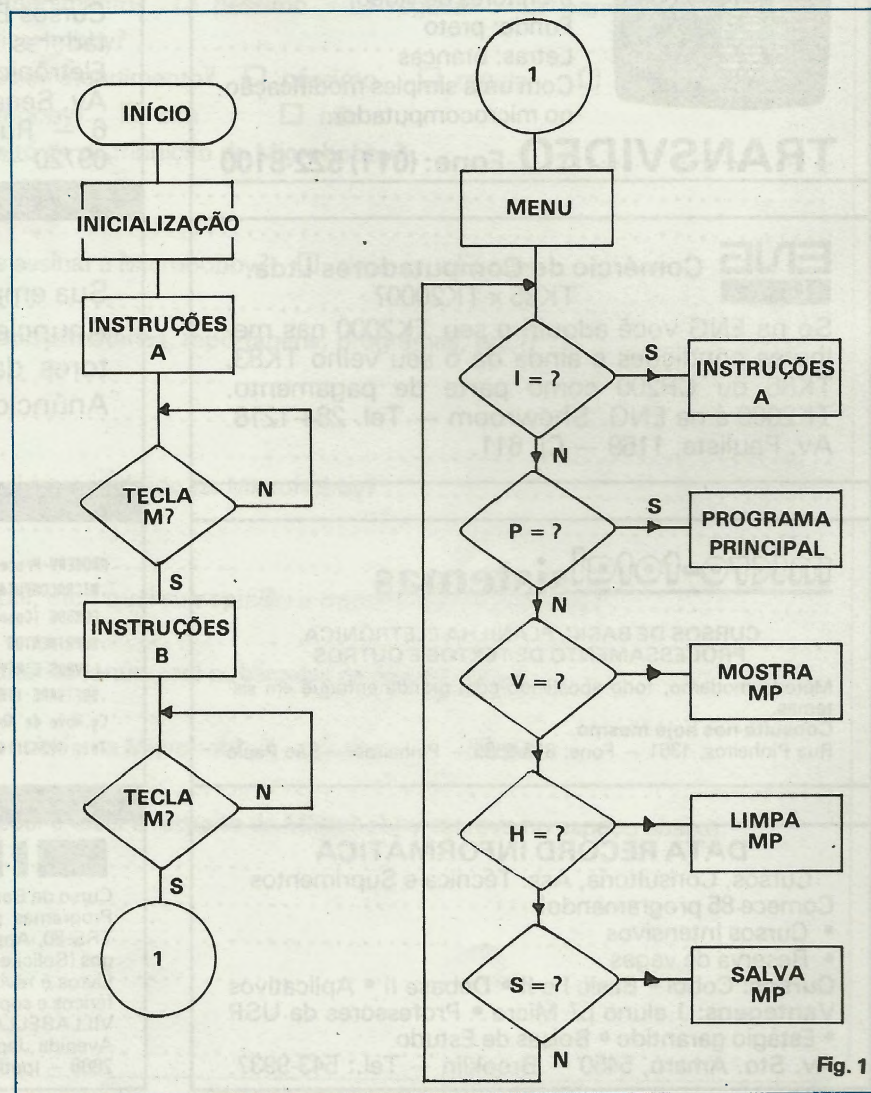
INÍCIO

INICIALIZAÇÃO

INSTRUÇÕES A

TECLA M?

N

S

INSTRUÇÕES B

TECLA M?

N

S

1

1

MENU

I = ?

S

INSTRUÇÕES A

N

P = ?

S

PROGRAMA PRINCIPAL

N

V = ?

MOSTRA MP

H = ?

LIMPA MP

S = ?

SALVA MP

N

Fig. 1